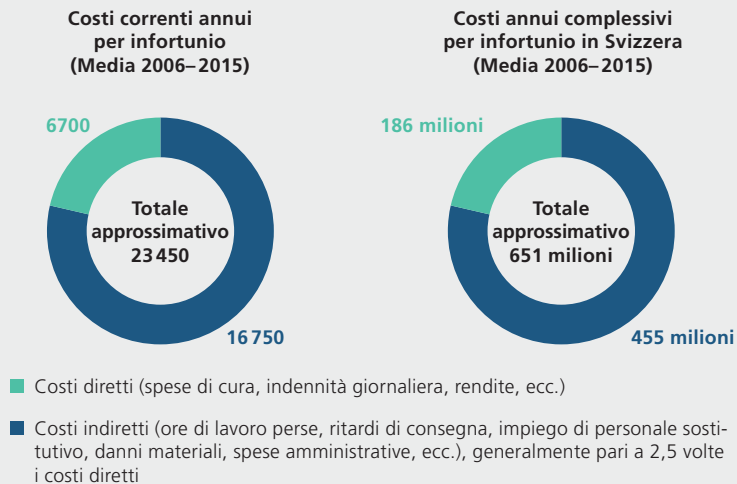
Costi correnti annui per infortunio (Media 2006–2015)

6700

Totale approssimativo 23 450

16 750

Costi annui complessivi per infortunio in Svizzera (Media 2006–2015)

186 milioni

Totale approssimativo 651 milioni

455 milioni

Costi diretti (spese di cura, indennità giornaliera, rendite, ecc.)

Costi indiretti (ore di lavoro perse, ritardi di consegna, impiego di personale sostitutivo, danni materiali, spese amministrative, ecc.), generalmente pari a 2,5 volte i costi diretti